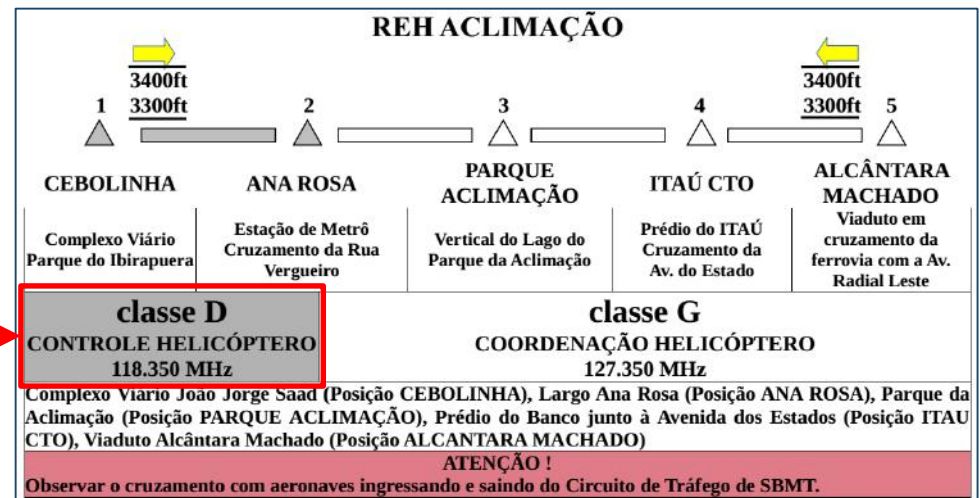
REH ACLIMAÇÃO

3400ft
3300ft

3400ft
3300ft

1 2 3 4 5

| CEBOLINHA | ANA ROSA | PARQUE ACLIMAÇÃO | ITAÚ CTO | ALCÂNTARA MACHADO |
|---|---|---|---|---|
| Complexo Viário Parque do Ibirapuera | Estação de Metrô Cruzamento da Rua Vergueiro | Vertical do Lago do Parque da Aclimação | Prédio do ITAÚ Cruzamento da Av. do Estado | Viaduto em cruzamento da ferrovia com a Av. Radial Leste |

classe D
CONTROLE HELICÓPTERO
118.350 MHz

classe G
COORDENAÇÃO HELICÓPTERO
127.350 MHz

Complexo Viário João Jorge Saad (Posição CEBOLINHA), Largo Ana Rosa (Posição ANA ROSA), Parque da Aclimação (Posição PARQUE ACLIMAÇÃO), Prédio do Banco junto à Avenida dos Estados (Posição ITAU CTO), Viaduto Alcântara Machado (Posição ALCANTARA MACHADO)

ATENÇÃO !
Observar o cruzamento com aeronaves ingressando e saindo do Circuito de Tráfego de SBMT.